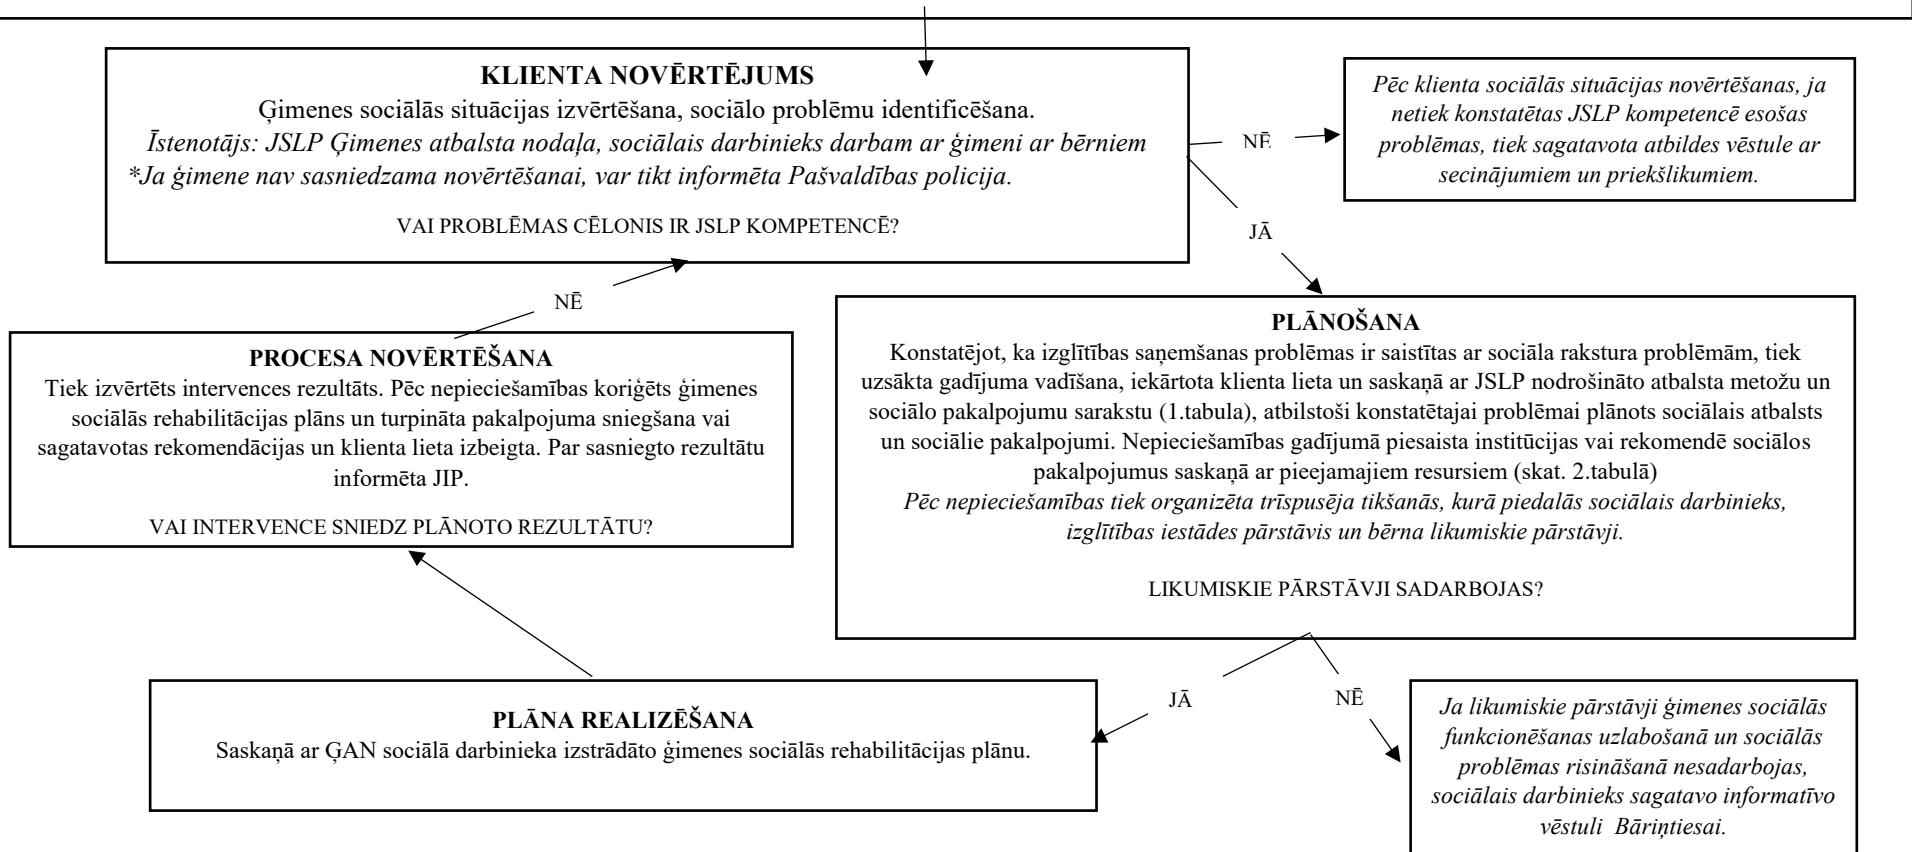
KLIENTA NOVĒRTĒJUMS
Ģimenes sociālās situācijas izvērtēšana, sociālo problēmu identificēšana.
*Īstenotājs: JSLP Ģimenes atbalsta nodaļa, sociālais darbinieks darbam ar ģimeni ar bērniem*
*\*Ja ģimene nav sasniedzama novērtēšanai, var tikt informēta Pašvaldības policija.*

VAI PROBLĒMAS CĒLONIS IR JSLP KOMPETENCĒ?

NĒ

*Pēc klienta sociālās situācijas novērtēšanas, ja netiek konstatētas JSLP kompetencē esošas problēmas, tiek sagatavota atbildes vēstule ar secinājumiem un priekšlikumiem.*

JĀ

NĒ

PROCESA NOVĒRTĒŠANA
Tiek izvērtēts intervences rezultāts. Pēc nepieciešamības koriģēts ģimenes sociālās rehabilitācijas plāns un turpināta pakalpojuma sniegšana vai sagatavotas rekomendācijas un klienta lieta izbeigta. Par sasniegto rezultātu informēta JIP.

VAI INTERVENCE SNIEDZ PLĀNOTO REZULTĀTU?

PLĀNOŠANA
Konstatējot, ka izglītības saņemšanas problēmas ir saistītas ar sociāla rakstura problēmām, tiek uzsākta gadījuma vadīšana, iekārtota klienta lieta un saskaņā ar JSLP nodrošināto atbalsta metožu un sociālo pakalpojumu sarakstu (1.tabula), atbilstoši konstatētajai problēmai plānots sociālais atbalsts un sociālie pakalpojumi. Nepieciešamības gadījumā piesaista institūcijas vai rekomendē sociālos pakalpojumus saskaņā ar pieejamajiem resursiem (skat. 2.tabulā)
*Pēc nepieciešamības tiek organizēta trīspusēja tikšanās, kurā piedalās sociālais darbinieks, izglītības iestādes pārstāvis un bērna likumiskie pārstāvji.*

LIKUMISKIE PĀRSTĀVJI SADARBOJAS?

JĀ

NĒ

PLĀNA REALIZĒŠANA
Saskaņā ar ĢAN sociālā darbinieka izstrādāto ģimenes sociālās rehabilitācijas plānu.

*Ja likumiskie pārstāvji ģimenes sociālās funkcionēšanas uzlabošanā un sociālās problēmas risināšanā nesadarbojas, sociālais darbinieks sagatavo informatīvo vēstuli Bāriņtiesai.*